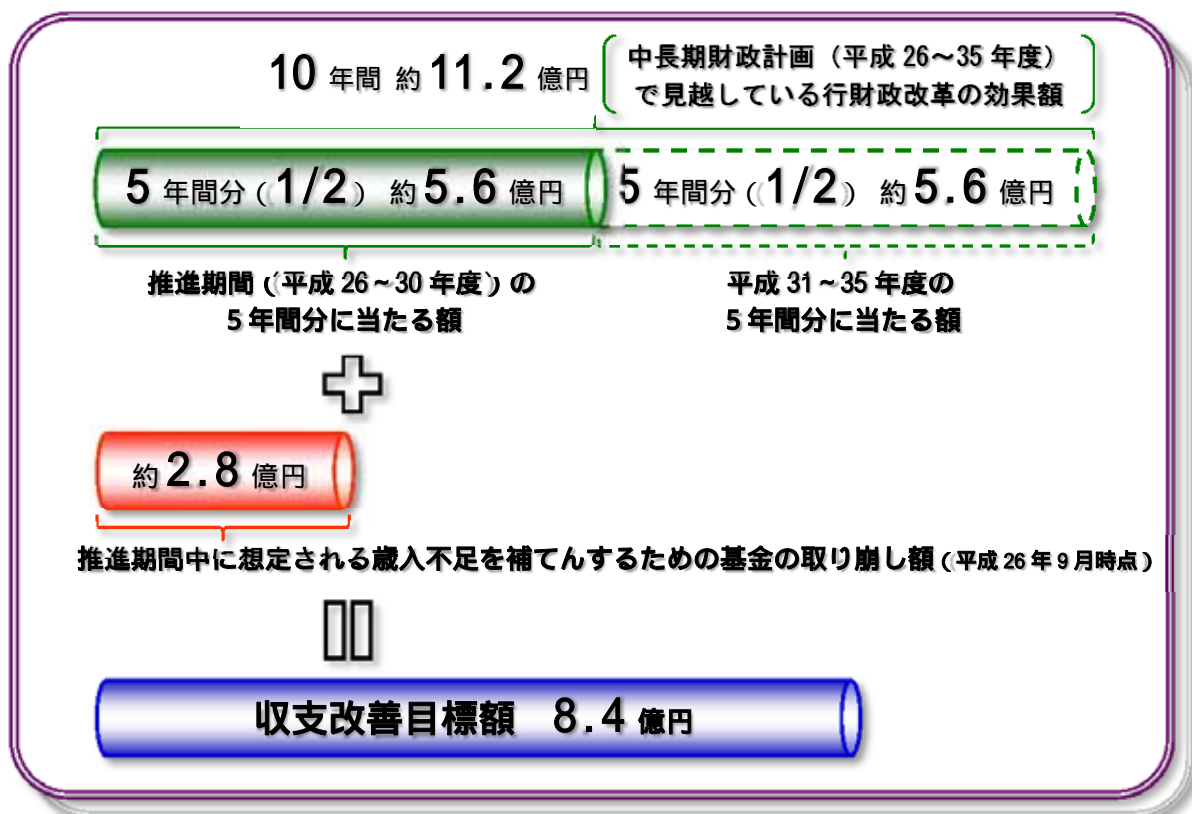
10 年間 約 11.2 億円

中長期財政計画（平成 26〜35 年度）で見越している行財政改革の効果額

5 年間分（1/2） 約 5.6 億円

5 年間分（1/2） 約 5.6 億円

推進期間（平成 26～30 年度）の
5 年間分に当たる額

平成 31～35 年度の
5 年間分に当たる額

約 2.8 億円

推進期間中に想定される歳入不足を補てんするための基金の取り崩し額（平成 26 年 9 月時点）

収支改善目標額 8.4 億円